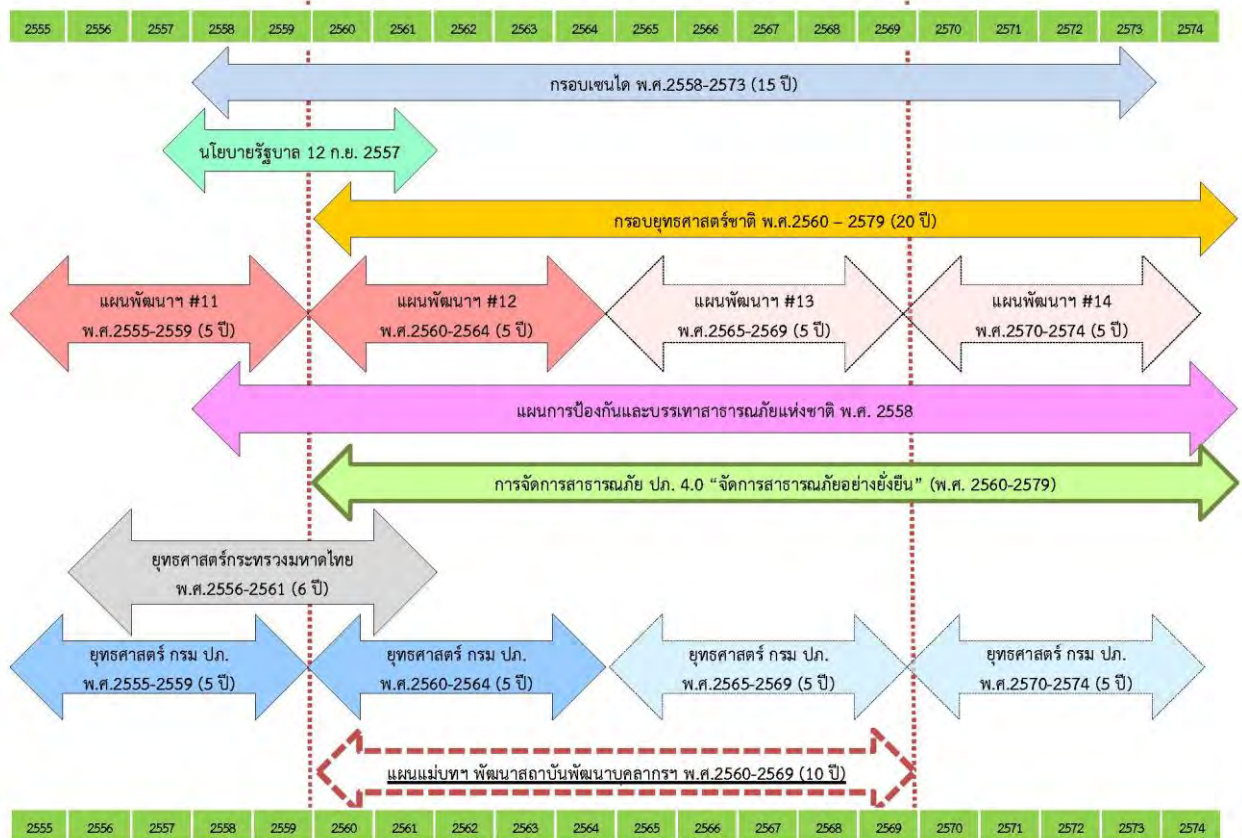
| 2555 | 2556 | 2557 | 2558 | 2559 | 2560 | 2561 | 2562 | 2563 | 2564 | 2565 | 2566 | 2567 | 2568 | 2569 | 2570 | 2571 | 2572 | 2573 | 2574 |
|---|---|---|---|---|---|---|---|---|---|---|---|---|---|---|---|---|---|---|---|

กรอบเซนได พ.ศ.2558-2573 (15 ปี)

นโยบายรัฐบาล 12 ก.ย. 2557

กรอบยุทธศาสตร์ชาติ พ.ศ.2560 – 2579 (20 ปี)

แผนพัฒนาฯ #11 พ.ศ.2555-2559 (5 ปี)

แผนพัฒนาฯ #12 พ.ศ.2560-2564 (5 ปี)

แผนพัฒนาฯ #13 พ.ศ.2565-2569 (5 ปี)

แผนพัฒนาฯ #14 พ.ศ.2570-2574 (5 ปี)

แผนการป้องกันและบรรเทาสาธารณภัยแห่งชาติ พ.ศ. 2558

การจัดการสาธารณภัย ปภ. 4.0 "จัดการสาธารณภัยอย่างยั่งยืน" (พ.ศ. 2560-2579)

ยุทธศาสตร์กระทรวงมหาดไทย พ.ศ.2556-2561 (6 ปี)

ยุทธศาสตร์ กรม ปภ. พ.ศ.2555-2559 (5 ปี)

ยุทธศาสตร์ กรม ปภ. พ.ศ.2560-2564 (5 ปี)

ยุทธศาสตร์ กรม ปภ. พ.ศ.2565-2569 (5 ปี)

ยุทธศาสตร์ กรม ปภ. พ.ศ.2570-2574 (5 ปี)

แผนแม่บทฯ พัฒนาสถาบันพัฒนาบุคลากรฯ พ.ศ.2560-2569 (10 ปี)

| 2555 | 2556 | 2557 | 2558 | 2559 | 2560 | 2561 | 2562 | 2563 | 2564 | 2565 | 2566 | 2567 | 2568 | 2569 | 2570 | 2571 | 2572 | 2573 | 2574 |
|---|---|---|---|---|---|---|---|---|---|---|---|---|---|---|---|---|---|---|---|